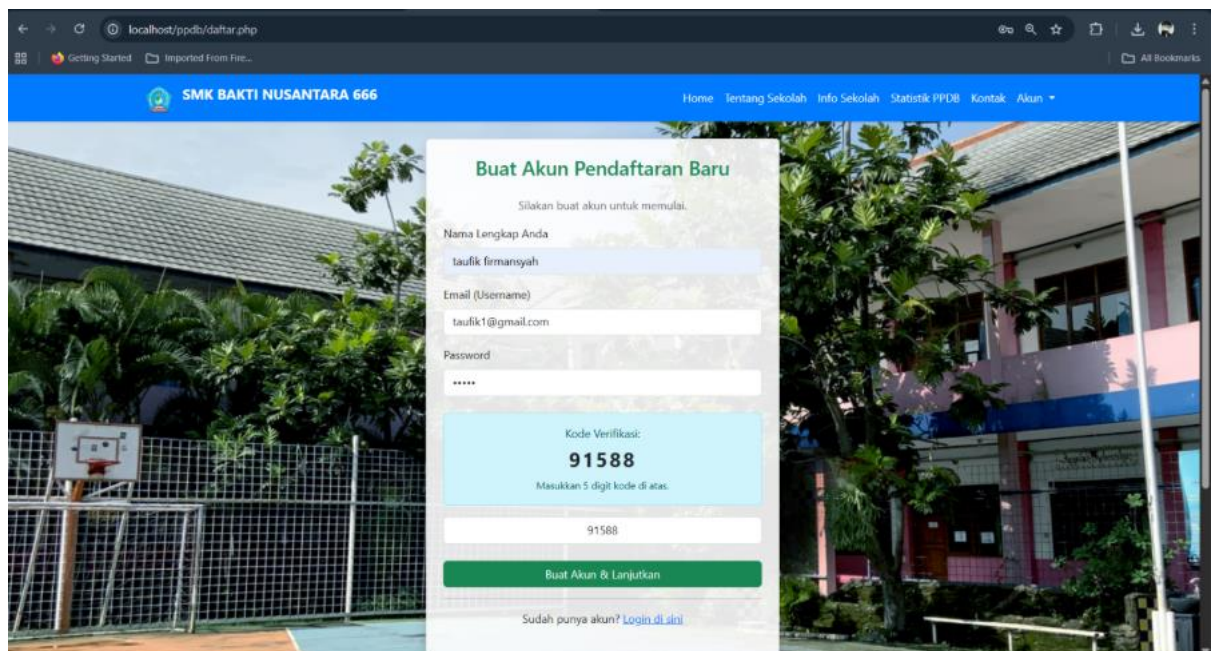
localhost/ppdb/daftar.php

Getting Started Imported From Fire...

All Bookmarks

SMK BAKTI NUSANTARA 666

Home Tentang Sekolah Info Sekolah Statistik PPDB Kontak Akun ▾

Buat Akun Pendaftaran Baru

Silakan buat akun untuk memulai.

Nama Lengkap Anda

taufik firmansyah

Email (Username)

taufik1@gmail.com

Password

•••••

Kode Verifikasi:

91588

Masukkan 5 digit kode di atas.

91588

Buat Akun & Lanjutkan

Sudah punya akun? Login di sini